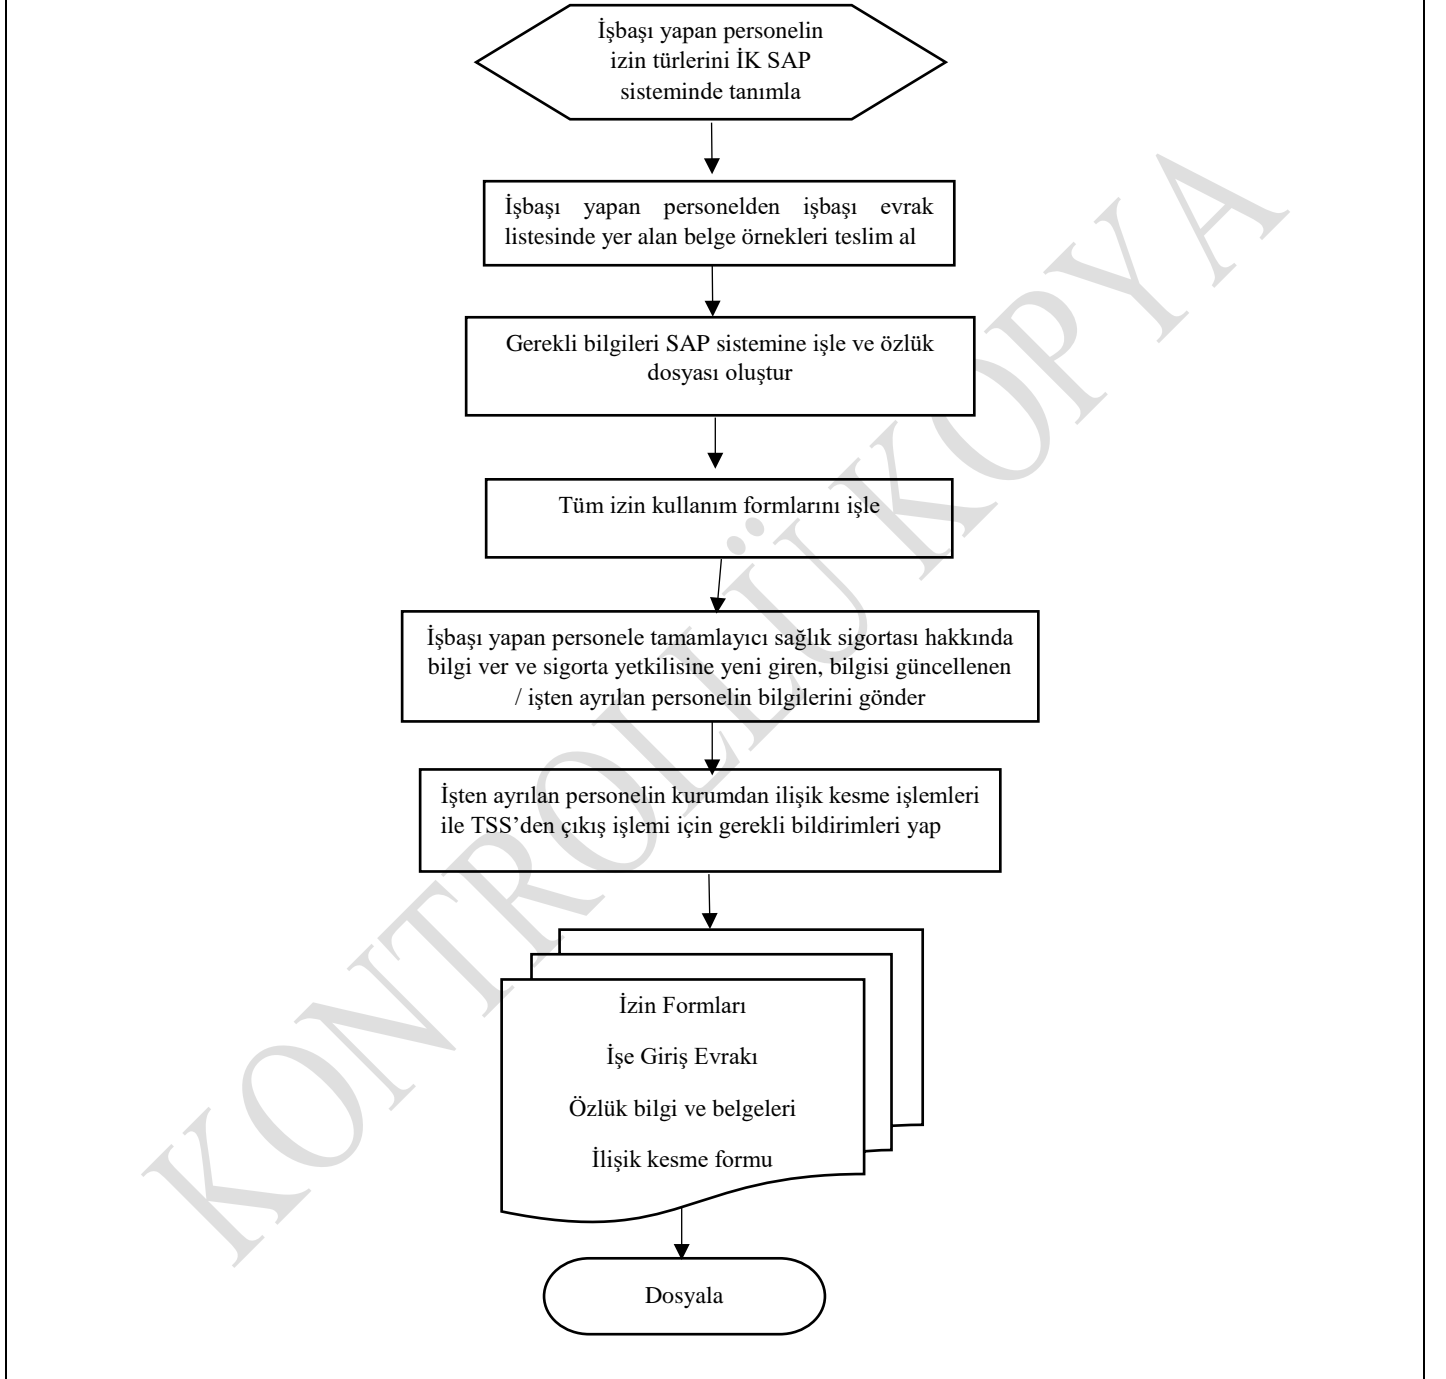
İşbaşı yapan personelin izin türlerini İK SAP sisteminde tanımla

İşbaşı yapan personelden işbaşı evrak listesinde yer alan belge örnekleri teslim al

Gerekli bilgileri SAP sistemine işle ve özlük dosyası oluştur

Tüm izin kullanım formlarını işle

İşbaşı yapan personele tamamlayıcı sağlık sigortası hakkında bilgi ver ve sigorta yetkilisine yeni giren, bilgisi güncellenen / işten ayrılan personelin bilgilerini gönder

İşten ayrılan personelin kurumdan ilişik kesme işlemleri ile TSS'den çıkış işlemi için gerekli bildirimleri yap

İzin Formları

İşe Giriş Evrakı

Özlük bilgi ve belgeleri

İlişik kesme formu

Dosyala

KONTROLLÜ KOPYA